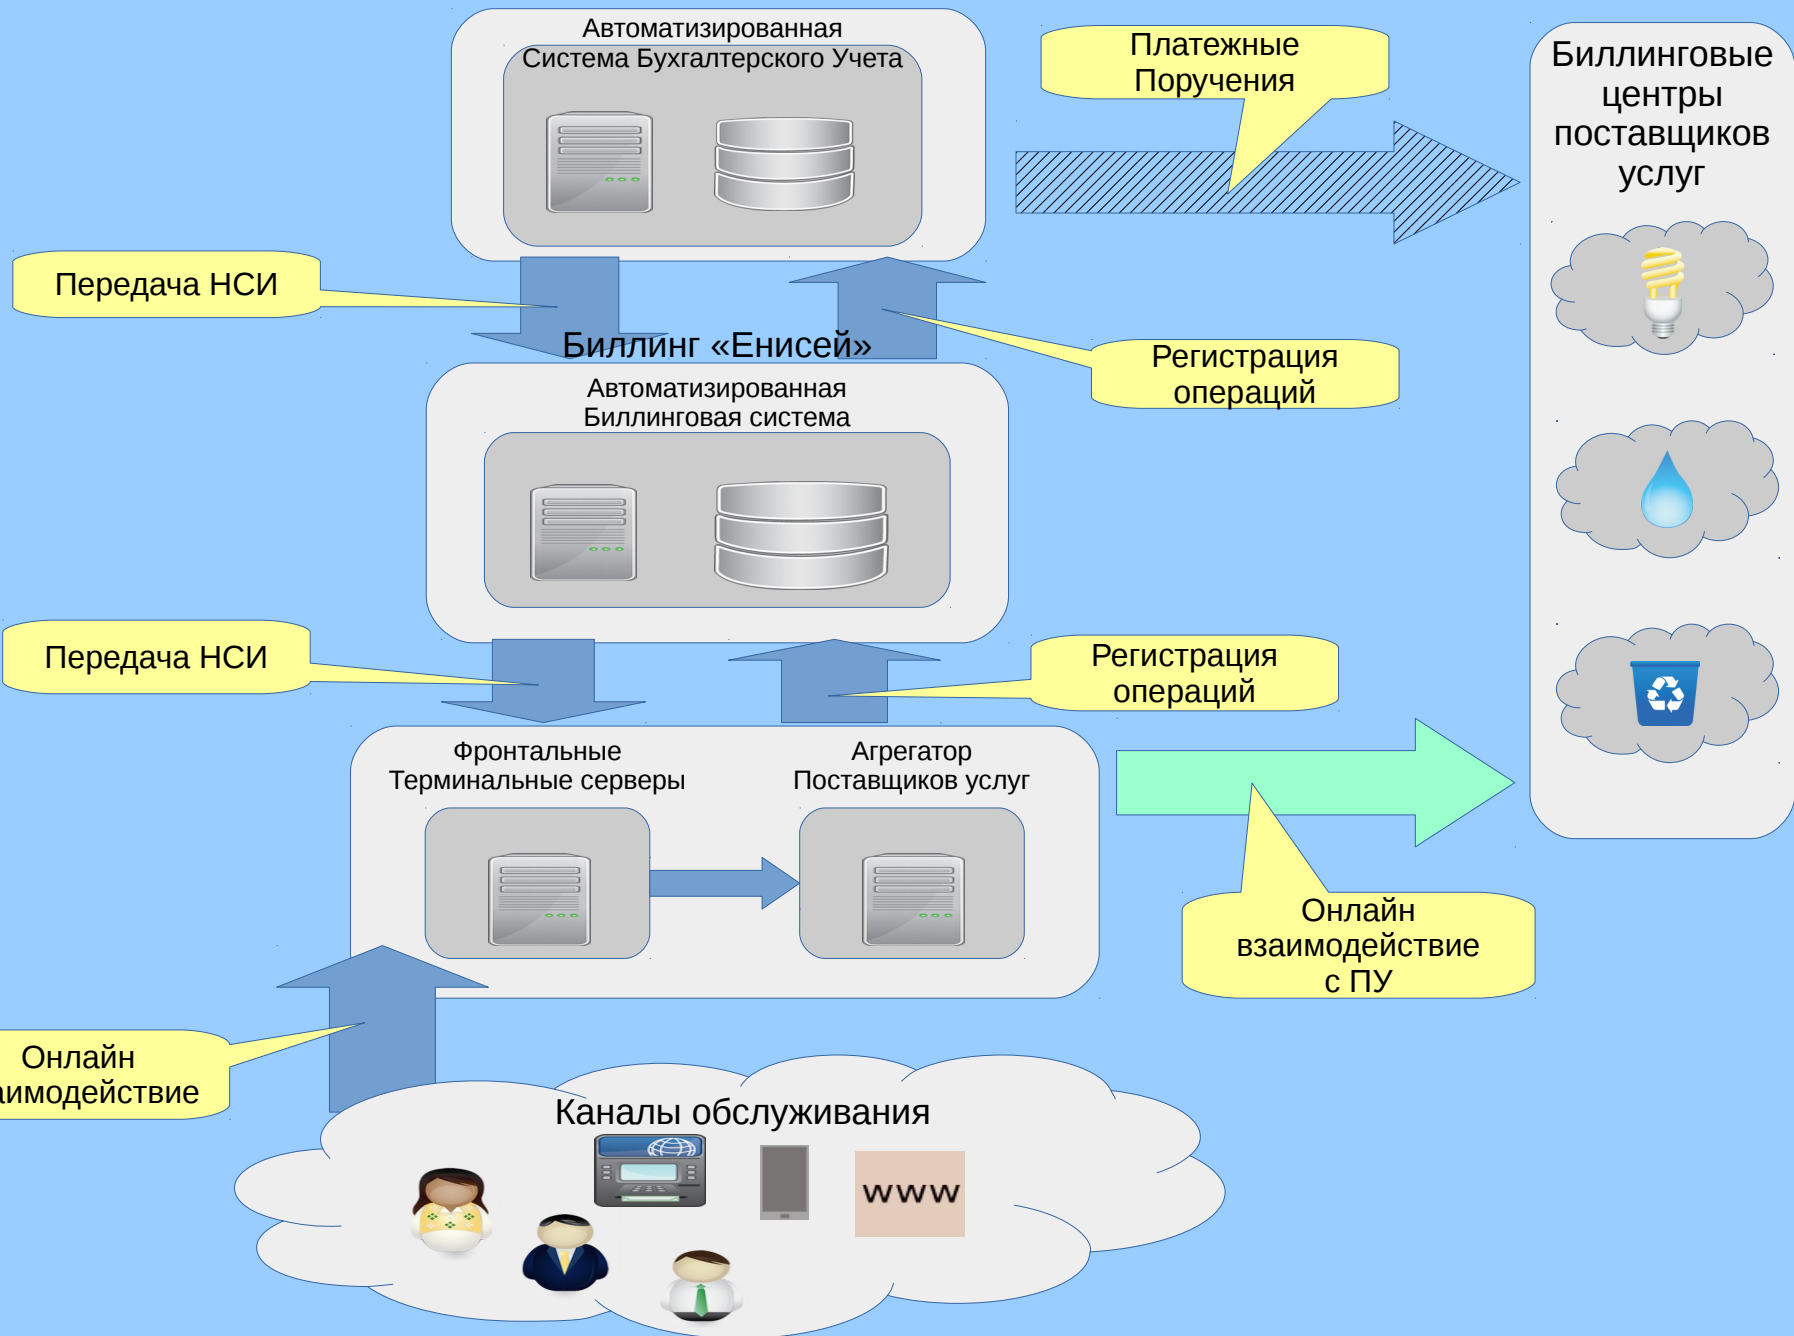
Автоматизированная Система Бухгалтерского Учета

Платежные Поручения

Биллинговые центры поставщиков услуг

Передача НСИ

Биллинг «Енисей»

Регистрация операций

Автоматизированная Биллинговая система

Передача НСИ

Регистрация операций

Фронтальные Терминальные серверы

Агрегатор Поставщиков услуг

Онлайн взаимодействие с ПУ

Онлайн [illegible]имодействие

Каналы обслуживания

www